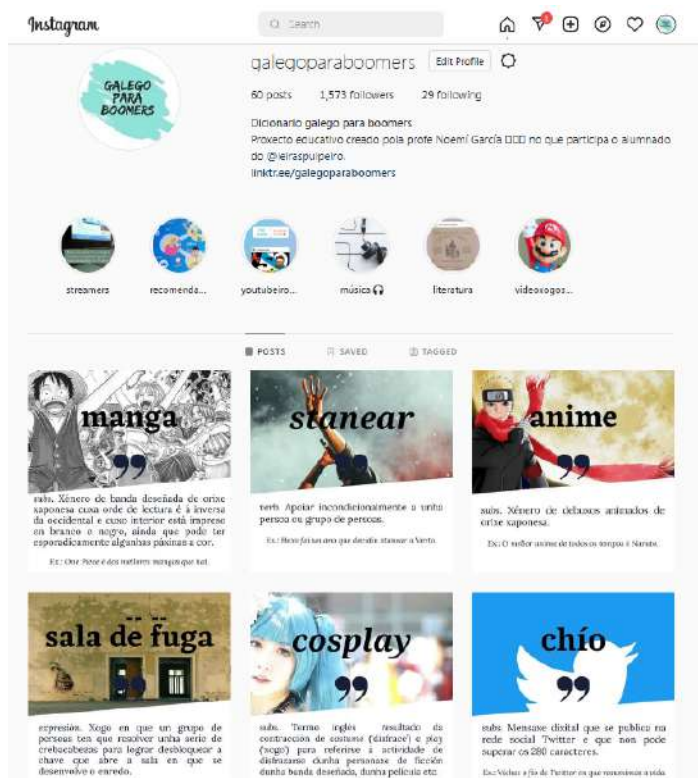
Instagram

Search

galegoparaboomers Edit Profile

GALEGO PARA BOOMERS

60 posts 1,573 followers 29 following

Dicionario galego para boomers
Proxecto educativo creado pola profe Noemí García □□□ no que participa o alumnado do @leiraspulpeiro.
linktr.ee/galegoparaboomers

streamers recomenda... youtubeiro... música literatura videoxogos...

POSTS SAVED TAGGED

manga
subs. Xénero de banda deseñada de orixe xaponesa cuxa orde de lectura é á inversa da occidental e cuxo interior está impreso en branco e negro, ainda que pode ter esporadicamente algunhas páxinas a cor.
Ex.: One Piece é dos mellores mangas que hai.

stanear
verb. Apoiar incondicionalmente a unha persoa ou grupo de persoas.
Ex.: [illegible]

anime
subs. Xénero de debuxos animados de orixe xaponesa.
Ex.: O mellor anime de todos os tempos é Naruto.

sala de fuga
expresión. Xogo en que un grupo de persoas ten que resolver unha serie de crebacabezas para lograr desbloquear a chave que abre a sala en que se desenvolve o enredo.

cosplay
subs. Termo inglés resultado da contracción de costume ('disfrace') e play ('xogo') para referirse á actividade de disfrazarse dunha personaxe de ficción dunha banda deseñada, dunha película etc.

chío
subs. Mensaxe dixital que se publica na rede social Twitter e que non pode superar os 280 caracteres.
Ex.: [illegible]